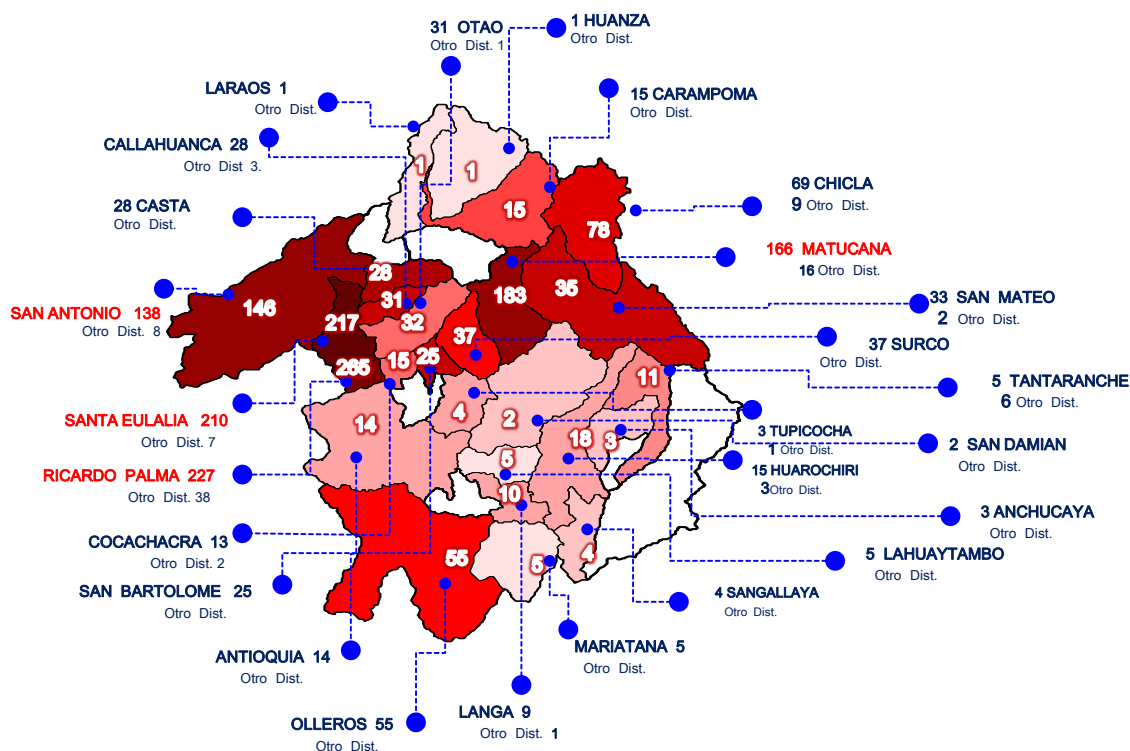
31 OTAO
Otro Dist. 1

1 HUANZA
Otro Dist.

LARAOS 1
Otro Dist.

15 CARAMPOMA
Otro Dist.

CALLAHUANCA 28
Otro Dist 3.

69 CHICLA
9 Otro Dist.

28 CASTA
Otro Dist.

166 MATUCANA
16 Otro Dist.

SAN ANTONIO 138
Otro Dist. 8

33 SAN MATEO
2 Otro Dist.

37 SURCO
Otro Dist.

5 TANTARANCHE
6 Otro Dist.

SANTA EULALIA 210
Otro Dist. 7

3 TUPICOCHA
1 Otro Dist.

2 SAN DAMIAN
Otro Dist.

15 HUAROCHIRI
3 Otro Dist.

RICARDO PALMA 227
Otro Dist. 38

3 ANCHUCAYA
Otro Dist.

COCACHACRA 13
Otro Dist. 2

5 LAHUAYTAMBO
Otro Dist.

SAN BARTOLOME 25
Otro Dist.

4 SANGALLAYA
Otro Dist.

ANTIOQUIA 14
Otro Dist.

MARIATANA 5
Otro Dist.

OLLEROS 55
Otro Dist.

LANGA 9
Otro Dist. 1

1
1
15
78
28
146
31
183
35
217
32
37
265
15
25
11
4
2
14
18
3
5
10
55
5
4